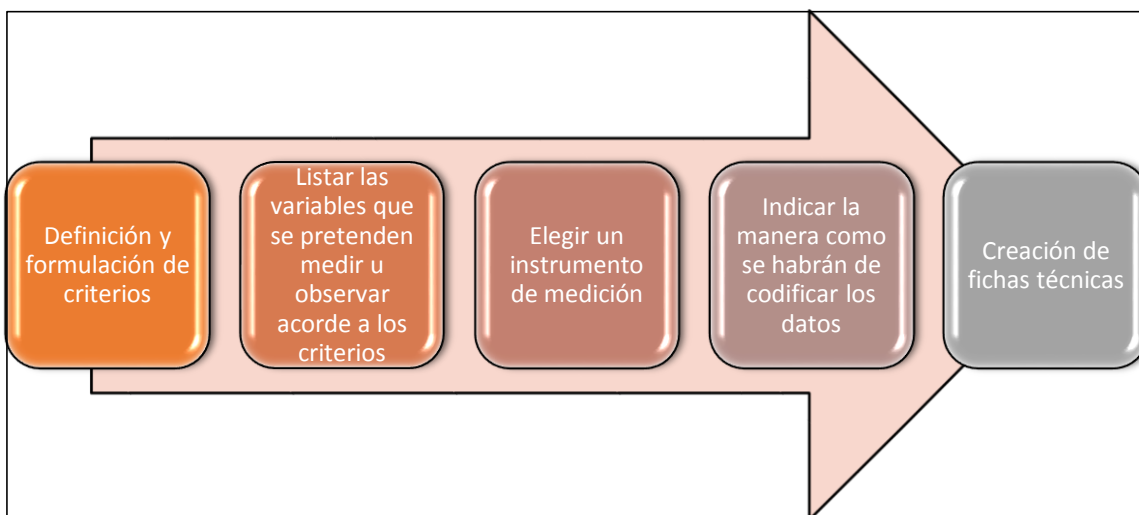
Definición y formulación de criterios

Listar las variables que se pretenden medir u observar acorde a los criterios

Elegir un instrumento de medición

Indicar la manera como se habrán de codificar los datos

Creación de fichas técnicas